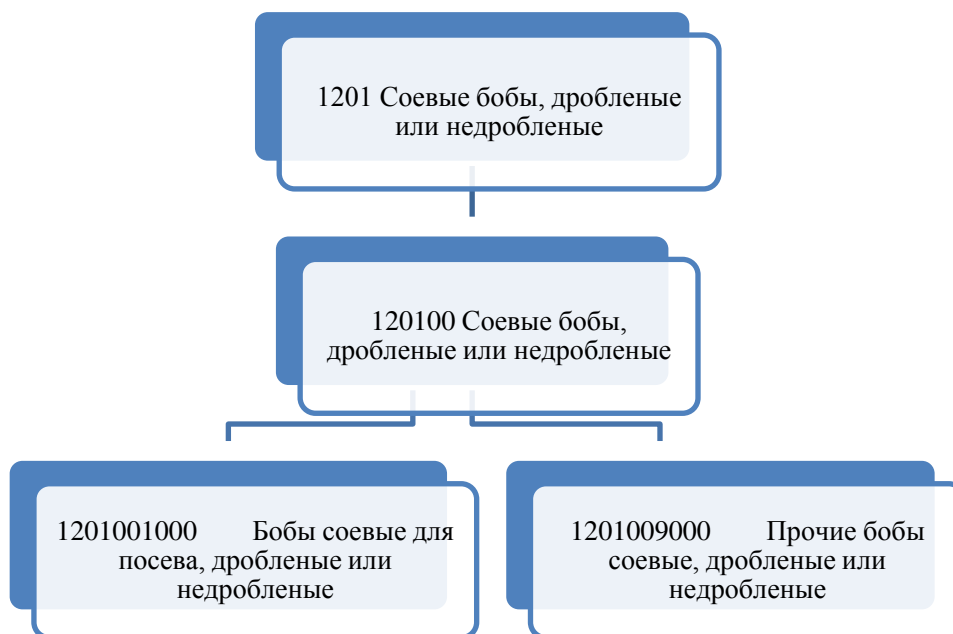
1201 Соевые бобы, дробленые или недробленые

120100 Соевые бобы, дробленые или недробленые

1201001000 Бобы соевые для посева, дробленые или недробленые

1201009000 Прочие бобы соевые, дробленые или недробленые